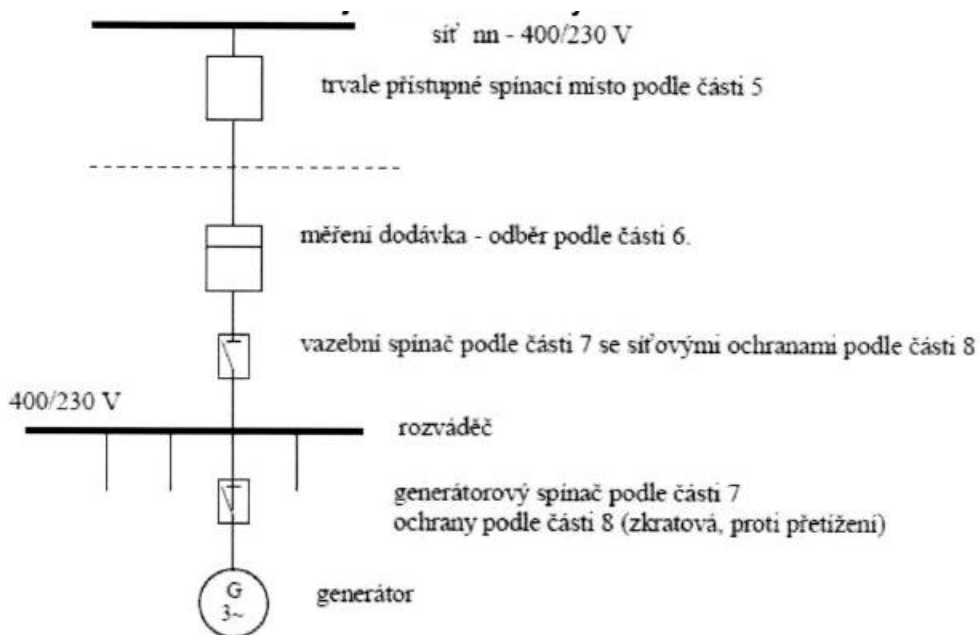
síť nn - 400/230 V

trvale přístupné spínací místo podle části 5

měření dodávka - odběr podle části 6.

vazební spínač podle části 7 se síťovými ochranami podle části 8

400/230 V

rozváděč

generátorový spínač podle části 7
ochrany podle části 8 (zkratová, proti přetížení)

G
3~

generátor